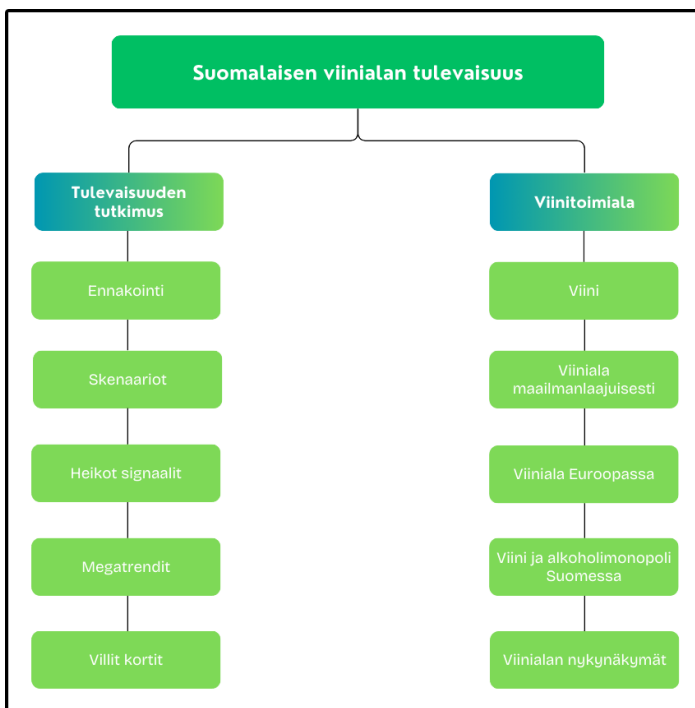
Suomalaisen viinialan tulevaisuus

Tulevaisuuden tutkimus

Ennakointi

Skenaariot

Heikot signaalit

Megatrendit

Villit kortit

Viinitoimiala

Viini

Viiniala maailmanlaajuisesti

Viiniala Euroopassa

Viini ja alkoholimonopoli Suomessa

Viinialan nykynäkymät